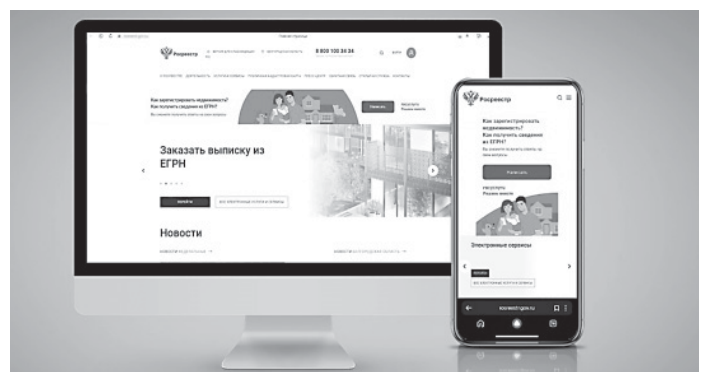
Росреестр

8 800 100 34 34

Как зарегистрировать недвижимость?
Как получить сведения из ЕГРН?

Заказать выписку из ЕГРН

Новости

Росреестр

Как зарегистрировать недвижимость?
Как получить сведения из ЕГРН?

Электронные сервисы

rosreestr.gov.ru